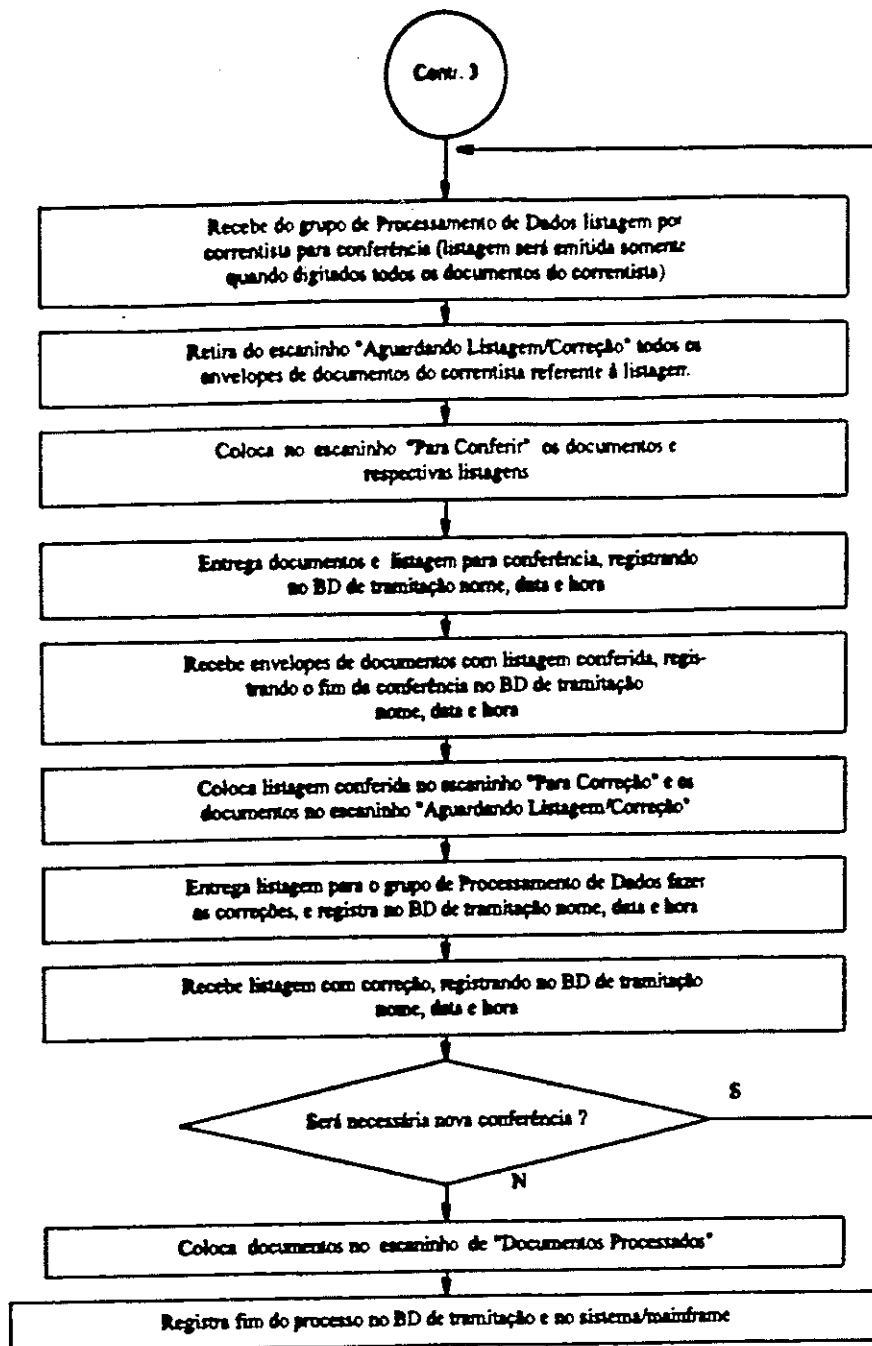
Contr. 3

Recebe do grupo de Processamento de Dados listagem por correntista para conferência (listagem será emitida somente quando digitados todos os documentos do correntista)

Retira do escaninho "Aguardando Listagem/Correção" todos os envelopes de documentos do correntista referente à listagem.

Coloca no escaninho "Para Conferir" os documentos e respectivas listagens

Entrega documentos e listagem para conferência, registrando no BD de tramitação nome, data e hora

Recebe envelopes de documentos com listagem conferida, registrando o fim da conferência no BD de tramitação nome, data e hora

Coloca listagem conferida no escaninho "Para Correção" e os documentos no escaninho "Aguardando Listagem/Correção"

Entrega listagem para o grupo de Processamento de Dados fazer as correções, e registra no BD de tramitação nome, data e hora

Recebe listagem com correção, registrando no BD de tramitação nome, data e hora

Será necessária nova conferência ?

S

N

Coloca documentos no escaninho de "Documentos Processados"

Registra fim do processo no BD de tramitação e no sistema/mainframe